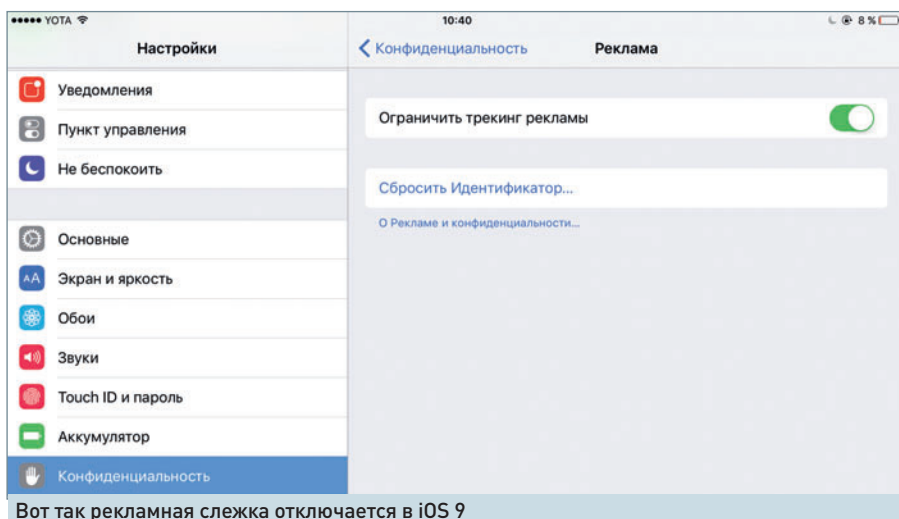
••••• YOTA
10:40
8 %

Настройки

Уведомления
Пункт управления
Не беспокоить

Основные
Экран и яркость
Обои
Звуки
Touch ID и пароль
Аккумулятор
Конфиденциальность

Конфиденциальность
Реклама

Ограничить трекинг рекламы

Сбросить Идентификатор...

О Рекламе и конфиденциальности...

Вот так рекламная слежка отключается в iOS 9